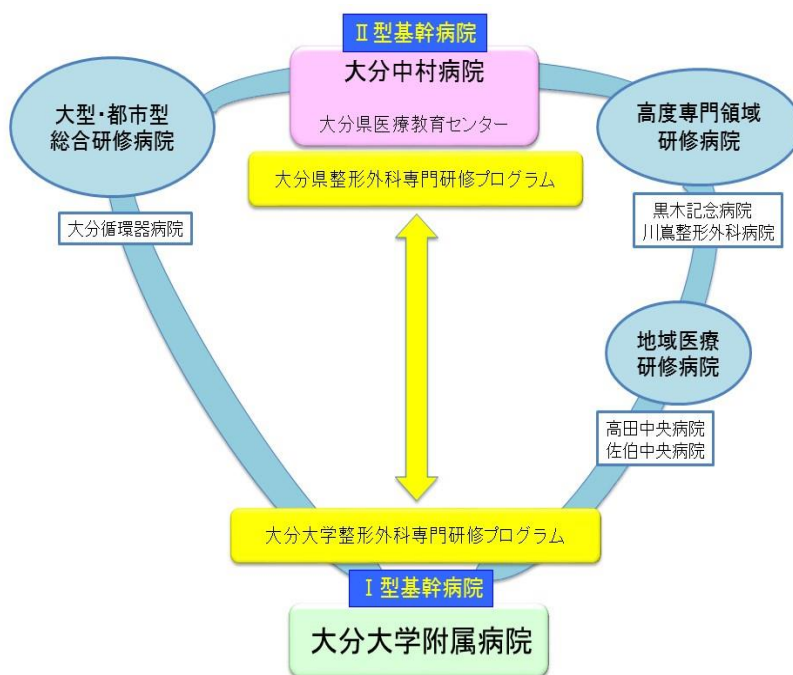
Ⅱ型基幹病院

大分中村病院

大分県医療教育センター

大分県整形外科専門研修プログラム

大型・都市型
総合研修病院

大分循環器病院

高度専門領域
研修病院

黒木記念病院
川嶌整形外科病院

地域医療
研修病院

高田中央病院
佐伯中央病院

大分大学整形外科専門研修プログラム

Ⅰ型基幹病院

大分大学附属病院